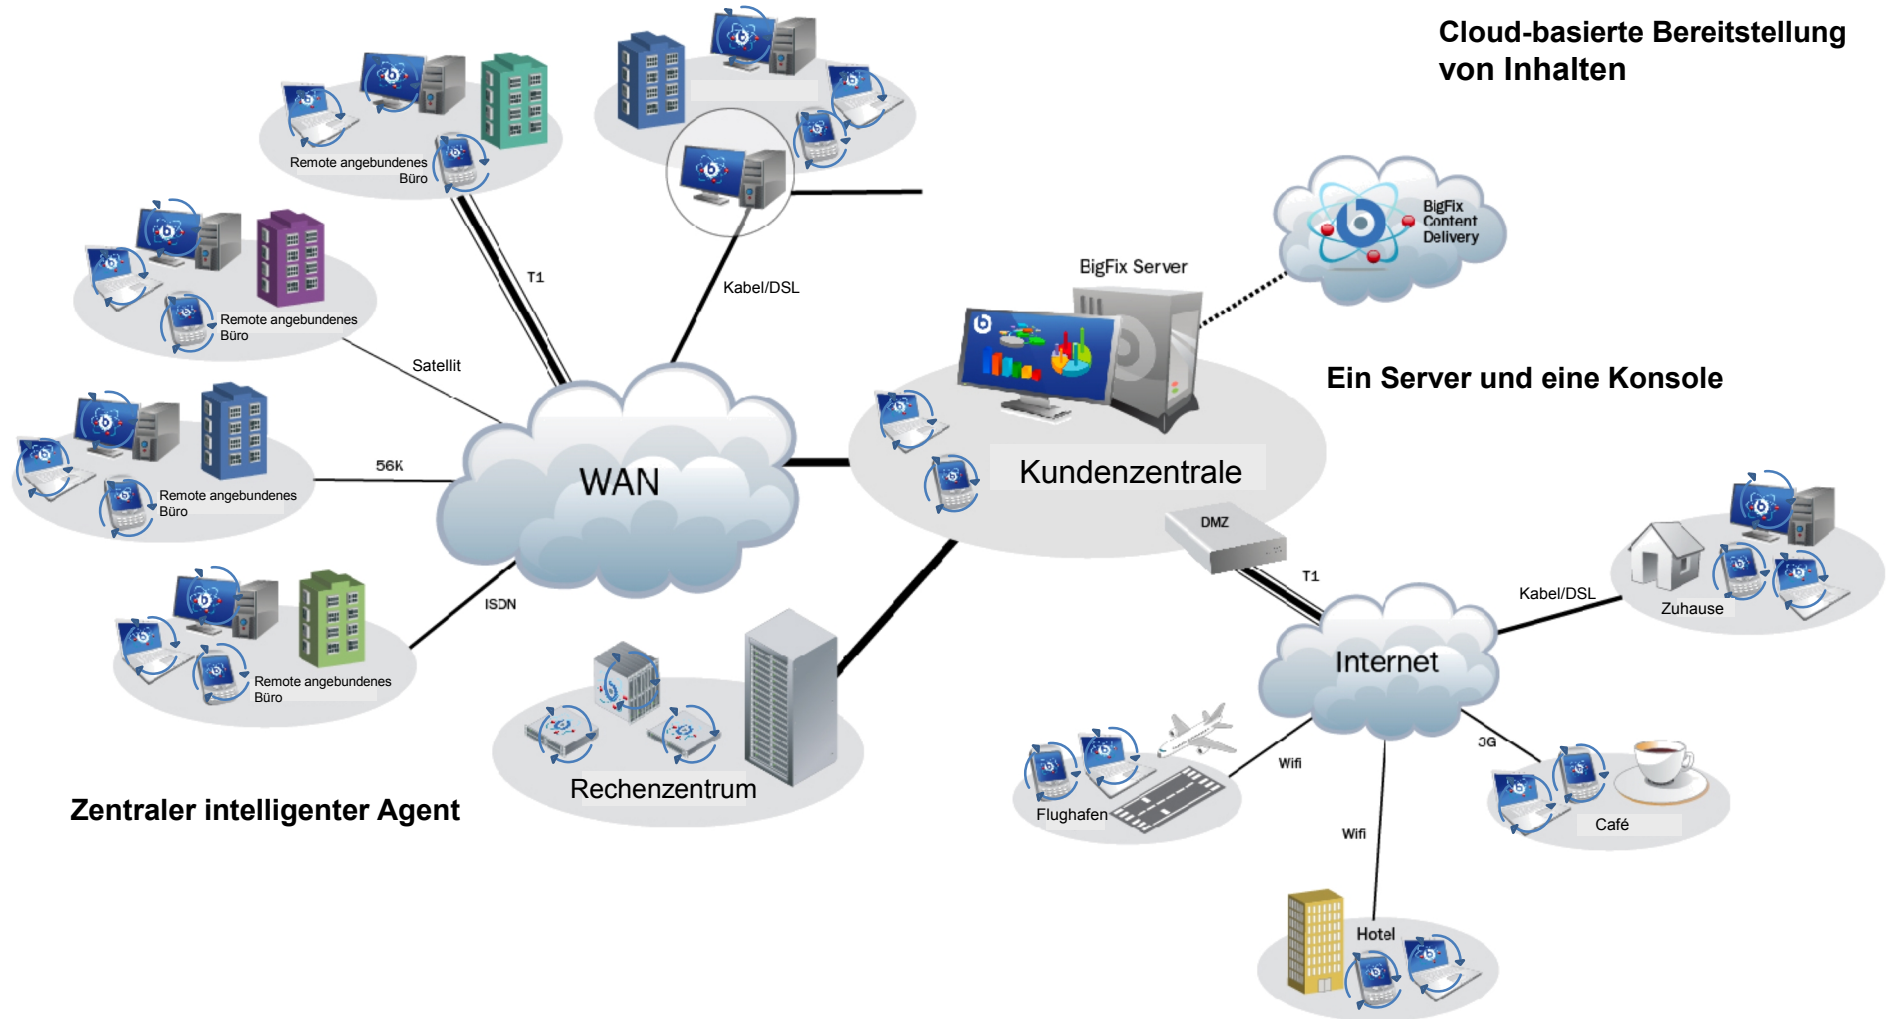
Cloud-basierte Bereitstellung von Inhalten

Remote angebundenes Büro

T1

Kabel/DSL

BigFix Content Delivery

BigFix Server

Remote angebundenes Büro

Satellit

Ein Server und eine Konsole

Remote angebundenes Büro

56K

WAN

Kundenzentrale

DMZ

T1

Kabel/DSL

Zuhause

Remote angebundenes Büro

ISDN

Internet

3G

Wifi

Flughafen

Café

Rechenzentrum

Zentraler intelligenter Agent

Wifi

Hotel